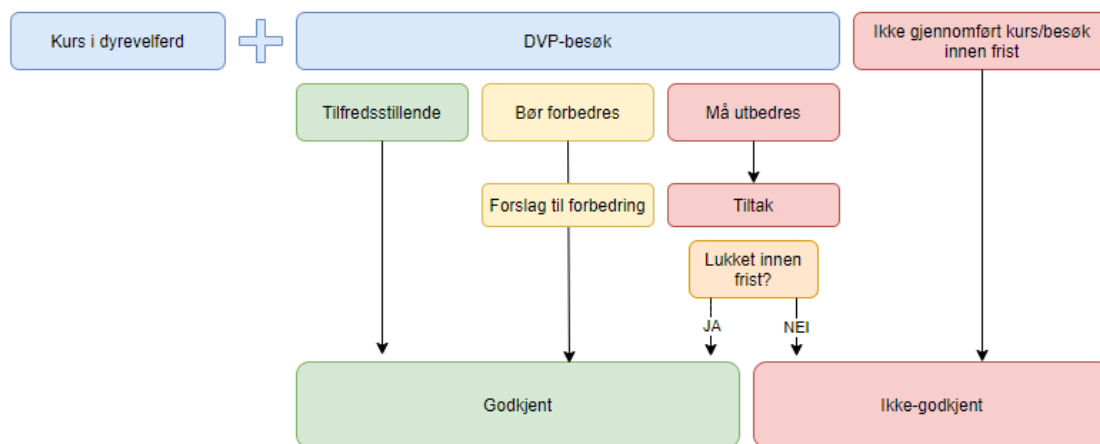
Kurs i dyrevelferd

DVP-besøk

Ikke gjennomført kurs/besøk innen frist

Tilfredsstillende

Bør forbedres

Må utbedres

Forslag til forbedring

Tiltak

Lukket innen frist?

JA

NEI

Godkjent

Ikke-godkjent